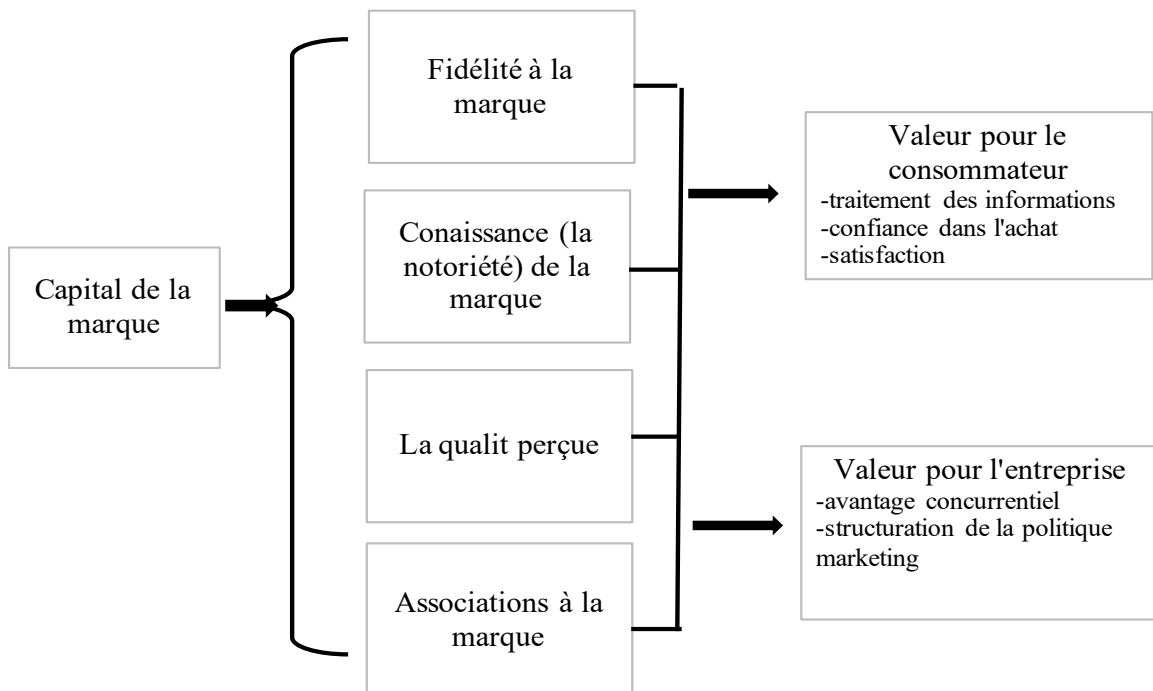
Capital de la marque

Fidélité à la marque

Conaissance (la notoriété) de la marque

La qualit perçue

Associations à la marque

Valeur pour le consommateur
-traitement des informations
-confiance dans l'achat
-satisfaction

Valeur pour l'entreprise
-avantage concurrentiel
-structuration de la politique marketing